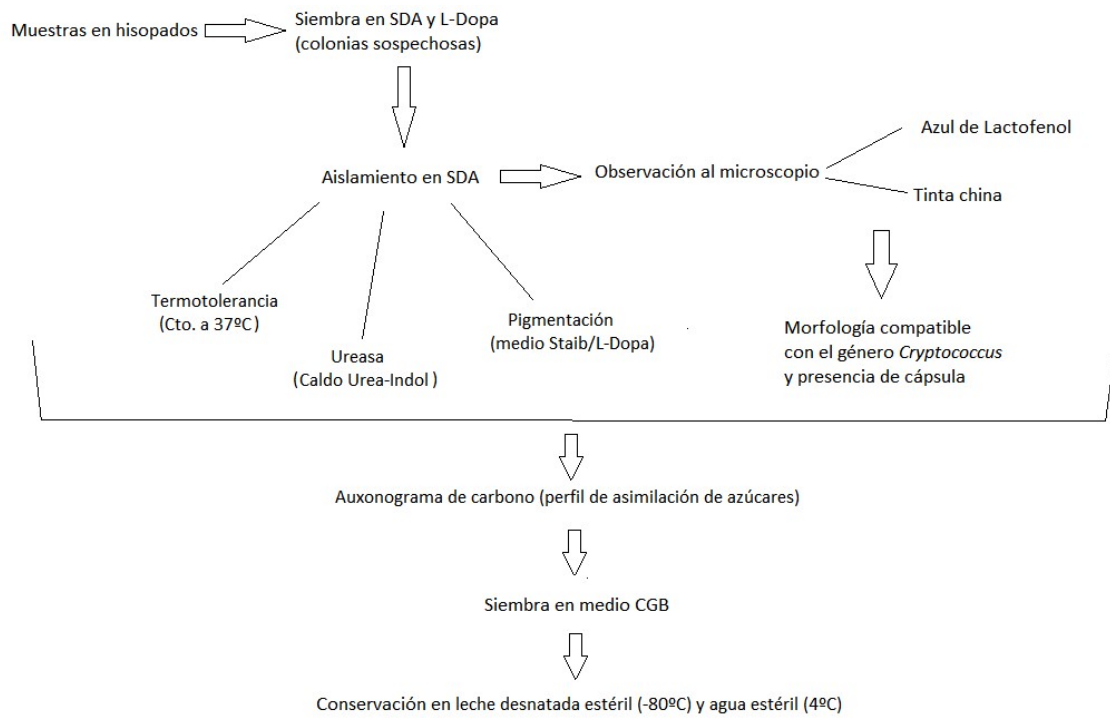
Muestras en hisopados

Siembra en SDA y L-Dopa
(colonias sospechosas)

Aislamiento en SDA

Observación al microscopio

Azul de Lactofenol

Tinta china

Termotolerancia
(Cto. a 37ºC)

Ureasa
(Caldo Urea-Indol )

Pigmentación
(medio Staib/L-Dopa)

Morfología compatible con el género *Cryptococcus* y presencia de cápsula

Auxonograma de carbono (perfil de asimilación de azúcares)

Siembra en medio CGB

Conservación en leche desnatada estéril (-80ºC) y agua estéril (4ºC)